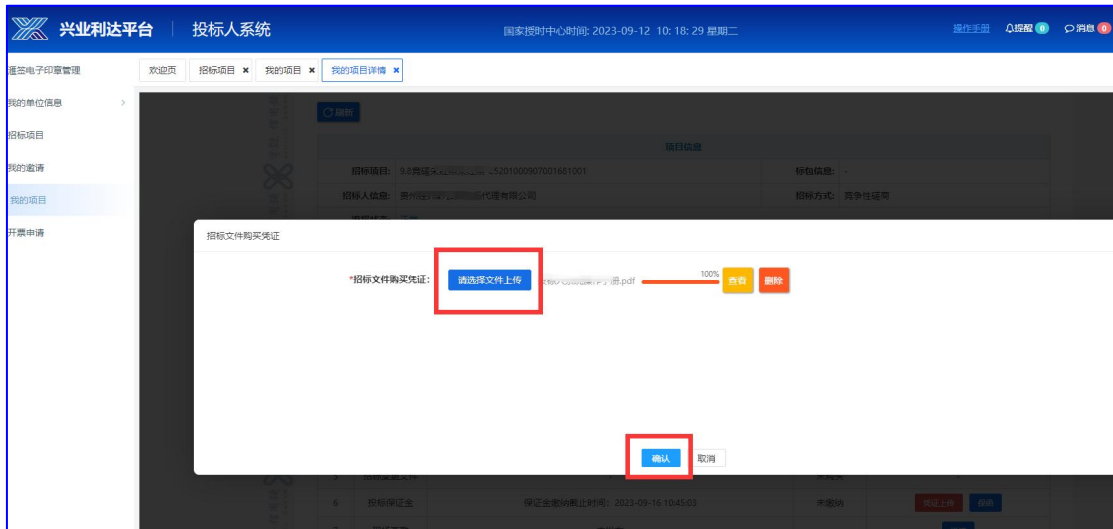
兴业利达平台 | 投标人系统

国家授时中心时间: 2023-09-12 10: 18: 29 星期二

操作手册 提醒 0 消息 0

瑞签电子印章管理
我的单位信息
招标项目
我的邀请
我的项目
开票申请

欢迎页 招标项目 ✖ 我的项目 ✖ 我的项目详情 ✖

刷新

项目信息

招标项目: 9.8育强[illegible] 5201000907001681001

标包信息: -

招标人信息: 贵州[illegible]代理有限公司

招标方式: 竞争性磋商

招标文件购买凭证

*招标文件购买凭证: 请选择文件上传 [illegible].pdf 100% 查看 删除

确认 取消

6 投标保证金 保证金缴纳截止时间: 2023-09-16 10:45:03 未缴纳 凭证上传 缴纳